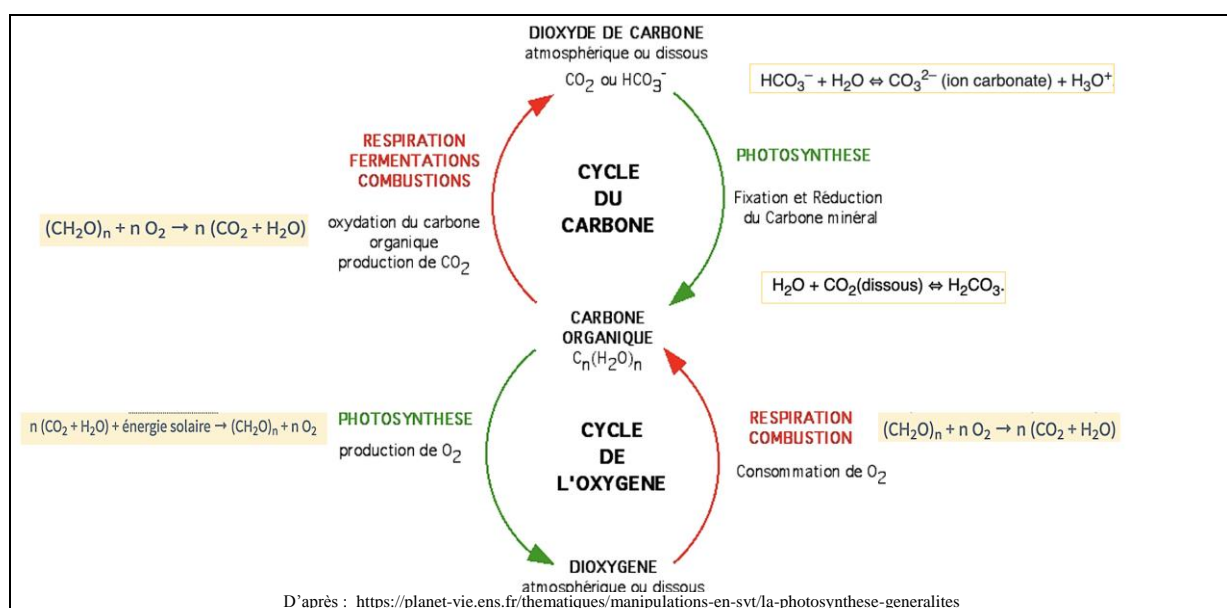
DIOXYDE DE CARBONE
atmosphérique ou dissous
$CO_2$ ou $HCO_3^-$

$HCO_3^- + H_2O \Leftrightarrow CO_3^{2-}$ (ion carbonate) $+ H_3O^+$

RESPIRATION
FERMENTATIONS
COMBUSTIONS

CYCLE
DU
CARBONE

PHOTOSYNTHESE

Fixation et Réduction
du Carbone minéral

$(CH_2O)_n + n\,O_2 \rightarrow n\,(CO_2 + H_2O)$

oxydation du carbone
organique
production de $CO_2$

$H_2O + CO_2$(dissous) $\Leftrightarrow H_2CO_3$.

CARBONE
ORGANIQUE
$C_n(H_2O)_n$

$n\,(CO_2 + H_2O)$ + énergie solaire $\rightarrow (CH_2O)_n + n\,O_2$

PHOTOSYNTHESE
production de $O_2$

CYCLE
DE
L'OXYGENE

RESPIRATION
COMBUSTION
Consommation de $O_2$

$(CH_2O)_n + n\,O_2 \rightarrow n\,(CO_2 + H_2O)$

DIOXYGENE
atmosphérique ou dissous

D'après : https://planet-vie.ens.fr/thematiques/manipulations-en-svt/la-photosynthese-generalites